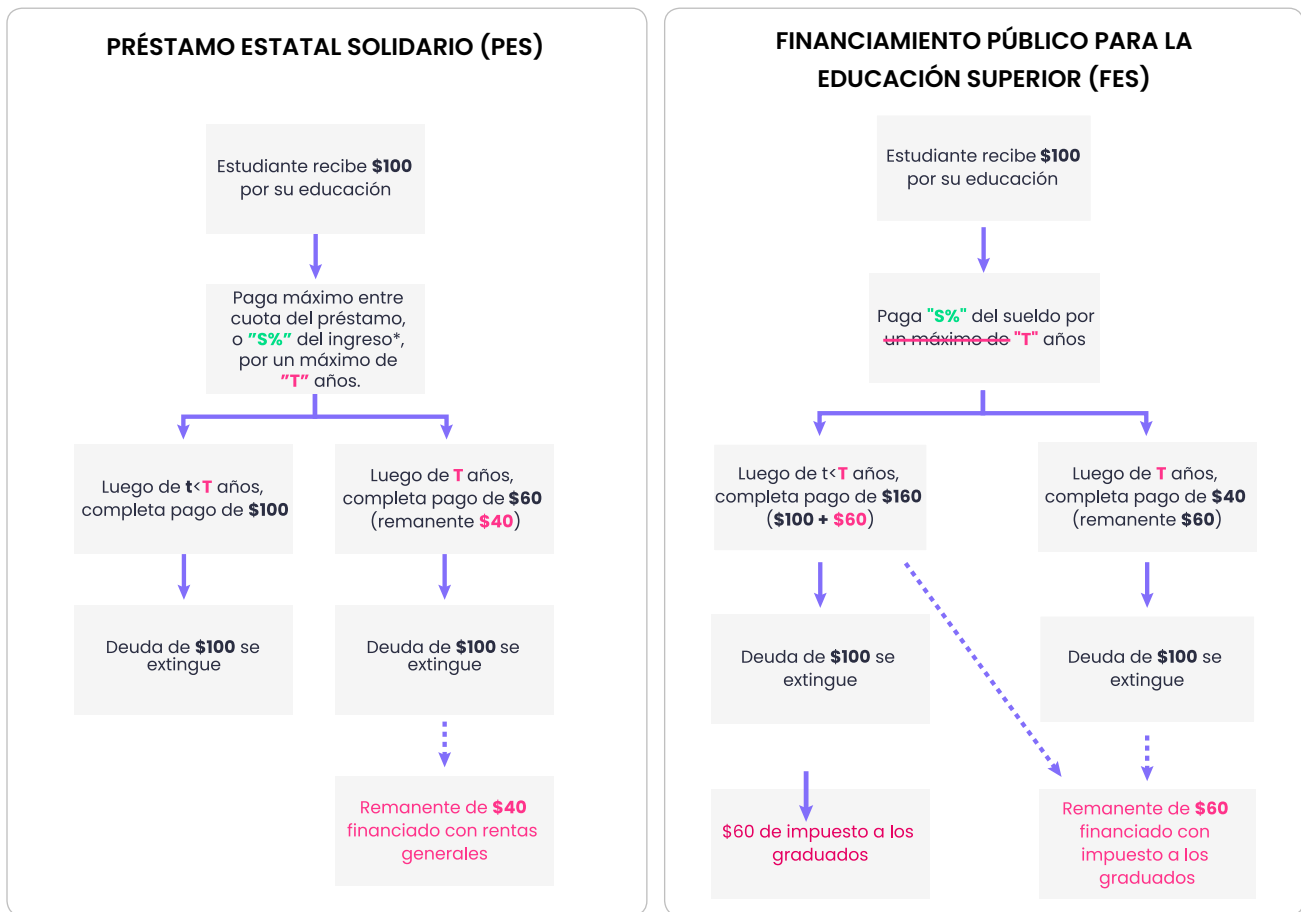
PRÉSTAMO ESTATAL SOLIDARIO (PES)

Estudiante recibe **$100** por su educación

Paga máximo entre cuota del préstamo, o "S%" del ingreso*, por un máximo de "T" años.

Luego de t<T años, completa pago de **$100**

Luego de T años, completa pago de **$60** (remanente $40)

Deuda de **$100** se extingue

Deuda de **$100** se extingue

Remanente de **$40** financiado con rentas generales

FINANCIAMIENTO PÚBLICO PARA LA EDUCACIÓN SUPERIOR (FES)

Estudiante recibe **$100** por su educación

Paga "S%" del sueldo por ~~un máximo de~~ "T" años

Luego de t<T años, completa pago de **$160** (**$100 + $60**)

Luego de T años, completa pago de **$40** (remanente $60)

Deuda de **$100** se extingue

Deuda de **$100** se extingue

$60 de impuesto a los graduados

Remanente de **$60** financiado con impuesto a los graduados